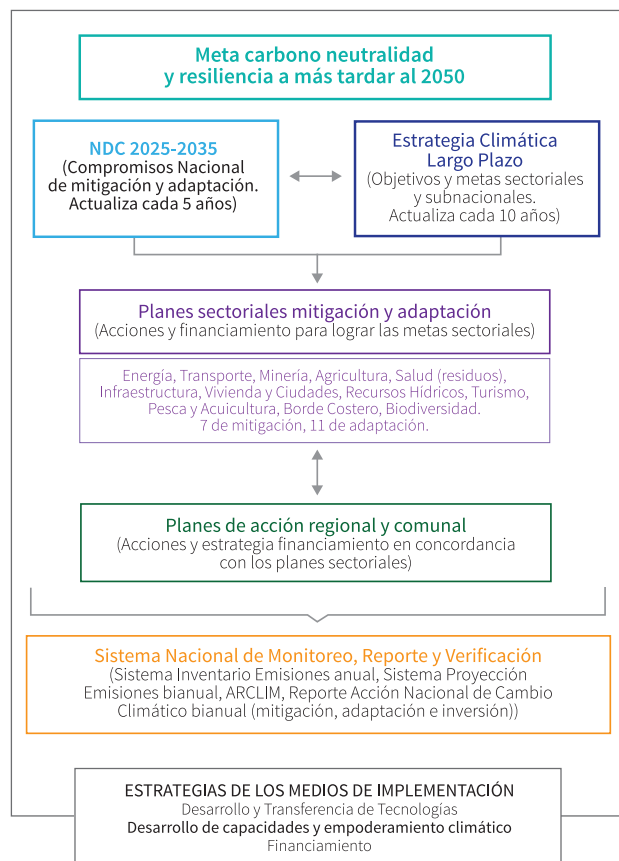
Meta carbono neutralidad y resiliencia a más tardar al 2050

NDC 2025-2035
(Compromisos Nacional de mitigación y adaptación. Actualiza cada 5 años)

Estrategia Climática Largo Plazo
(Objetivos y metas sectoriales y subnacionales. Actualiza cada 10 años)

Planes sectoriales mitigación y adaptación
(Acciones y financiamiento para lograr las metas sectoriales)

Energía, Transporte, Minería, Agricultura, Salud (residuos), Infraestructura, Vivienda y Ciudades, Recursos Hídricos, Turismo, Pesca y Acuicultura, Borde Costero, Biodiversidad.
7 de mitigación, 11 de adaptación.

Planes de acción regional y comunal
(Acciones y estrategia financiamiento en concordancia con los planes sectoriales)

Sistema Nacional de Monitoreo, Reporte y Verificación
(Sistema Inventario Emisiones anual, Sistema Proyección Emisiones bianual, ARCLIM, Reporte Acción Nacional de Cambio Climático bianual (mitigación, adaptación e inversión))

ESTRATEGIAS DE LOS MEDIOS DE IMPLEMENTACIÓN
Desarrollo y Transferencia de Tecnologías
Desarrollo de capacidades y empoderamiento climático
Financiamiento